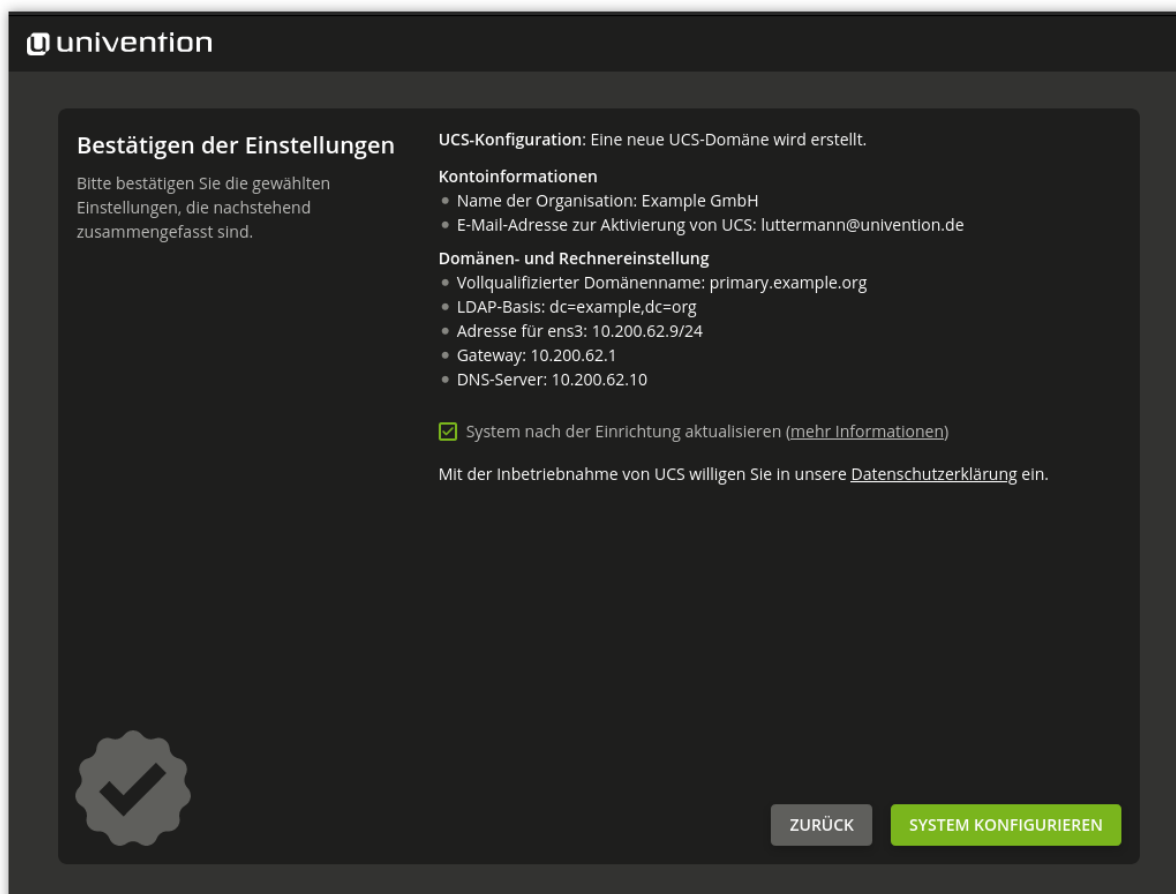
univention

Bestätigen der Einstellungen

Bitte bestätigen Sie die gewählten Einstellungen, die nachstehend zusammengefasst sind.

UCS-Konfiguration: Eine neue UCS-Domäne wird erstellt.

Kontoinformationen
- Name der Organisation: Example GmbH
- E-Mail-Adresse zur Aktivierung von UCS: luttermann@univention.de

Domänen- und Rechnereinstellung
- Vollqualifizierter Domänenname: primary.example.org
- LDAP-Basis: dc=example,dc=org
- Adresse für ens3: 10.200.62.9/24
- Gateway: 10.200.62.1
- DNS-Server: 10.200.62.10

System nach der Einrichtung aktualisieren (mehr Informationen)

Mit der Inbetriebnahme von UCS willigen Sie in unsere Datenschutzerklärung ein.

ZURÜCK

SYSTEM KONFIGURIEREN